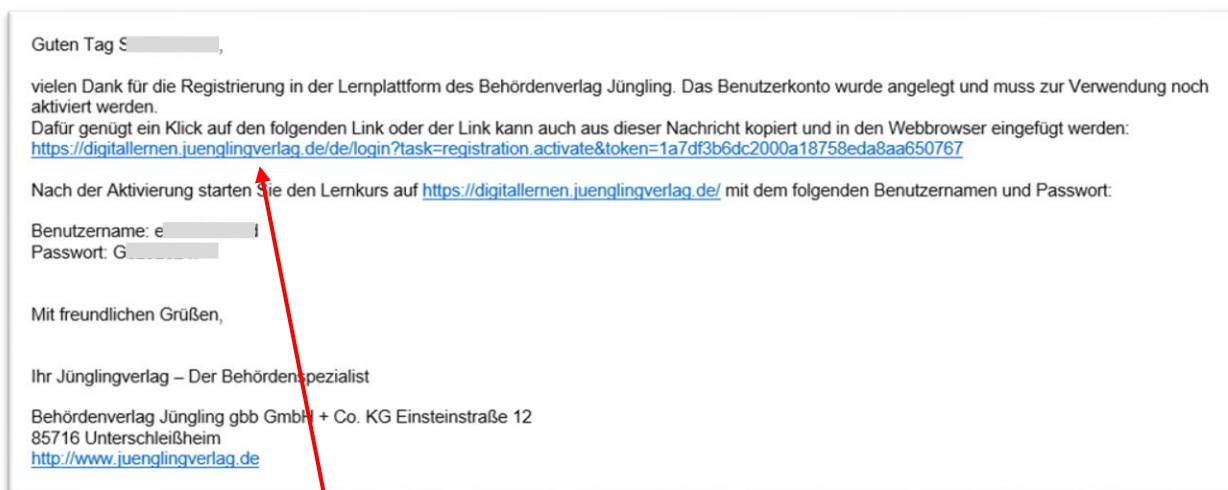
Guten Tag S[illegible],

vielen Dank für die Registrierung in der Lernplattform des Behördenverlag Jüngling. Das Benutzerkonto wurde angelegt und muss zur Verwendung noch aktiviert werden.
Dafür genügt ein Klick auf den folgenden Link oder der Link kann auch aus dieser Nachricht kopiert und in den Webbrowser eingefügt werden:
https://digitallernen.juenglingverlag.de/de/login?task=registration.activate&token=1a7df3b6dc2000a18758eda8aa650767

Nach der Aktivierung starten Sie den Lernkurs auf https://digitallernen.juenglingverlag.de/ mit dem folgenden Benutzernamen und Passwort:

Benutzername: e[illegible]
Passwort: G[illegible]

Mit freundlichen Grüßen,

Ihr Jünglingverlag – Der Behördenspezialist

Behördenverlag Jüngling gbb GmbH + Co. KG Einsteinstraße 12
85716 Unterschleißheim
http://www.juenglingverlag.de